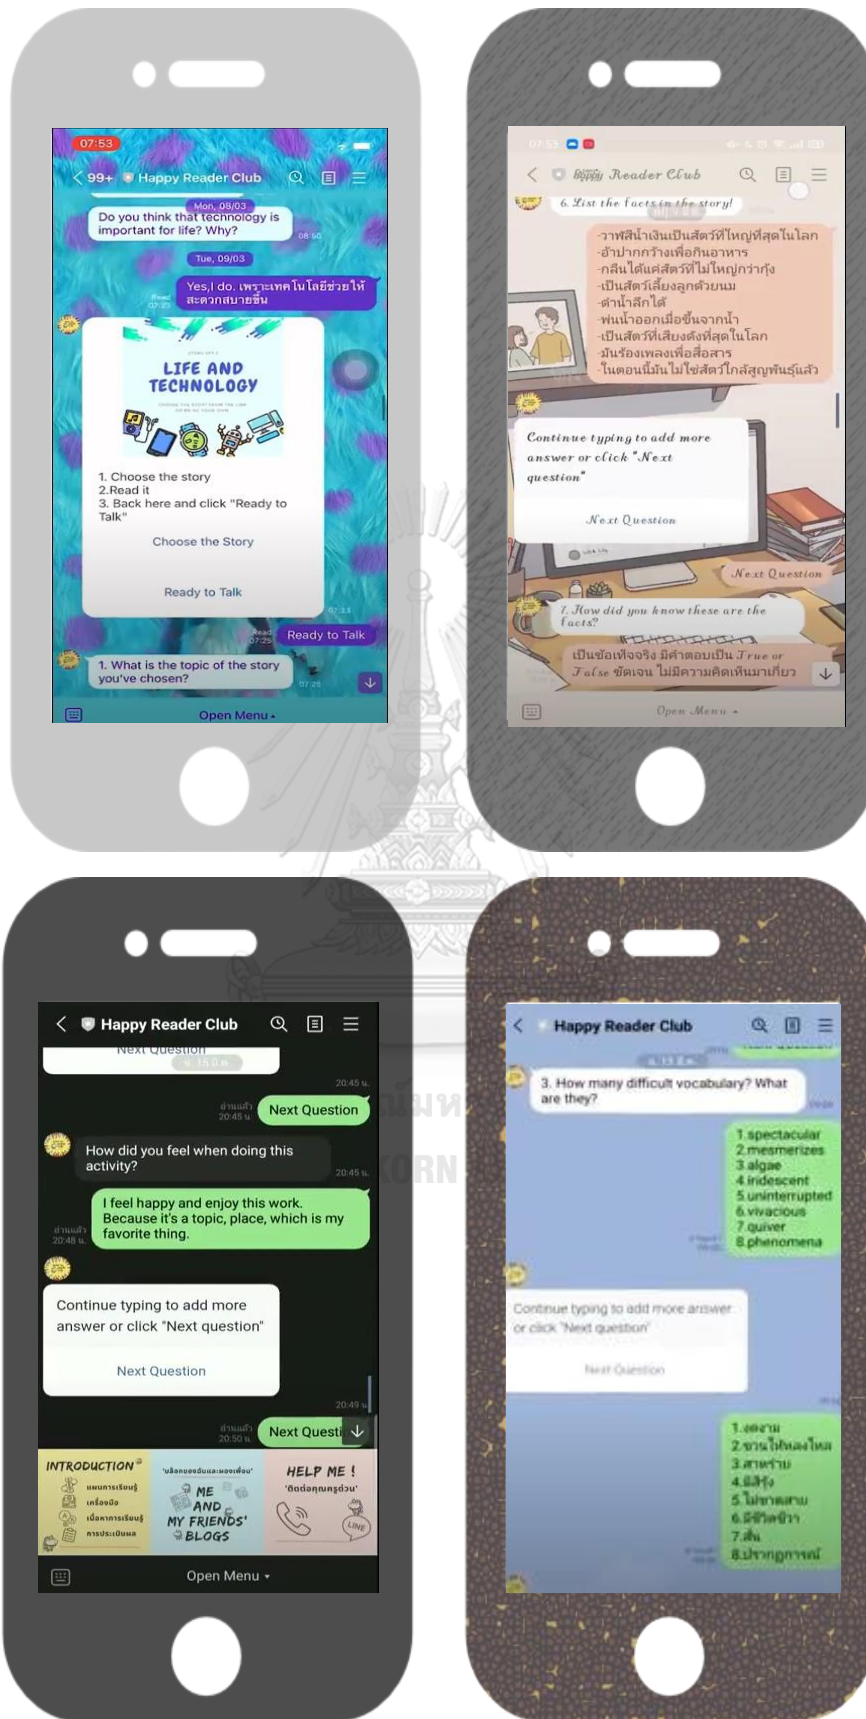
07:53
99+ Happy Reader Club

Mon, 08/03
Do you think that technology is important for life? Why?
08:50

Tue, 09/03
Yes,I do. เพราะเทคโนโลยีช่วยให้สะดวกสบายขึ้น

LIFE AND TECHNOLOGY

1. Choose the story
2.Read it
3. Back here and click "Ready to Talk"

Choose the Story

Ready to Talk

Read 07:25
Ready to Talk

1. What is the topic of the story you've chosen?
07:26

Open Menu

Happy Reader Club

6. List the facts in the story!

-วาฬสีน้ำเงินเป็นสัตว์ที่ใหญ่ที่สุดในโลก
-อ้าปากกว้างเพื่อกินอาหาร
-กลืนได้แต่สัตว์ที่ไม่ใหญ่กว่ากุ้ง
-เป็นสัตว์เลี้ยงลูกด้วยนม
-ดำน้ำลึกได้
-พ่นน้ำออกเมื่อขึ้นจากน้ำ
-เป็นสัตว์ที่เสียงดังที่สุดในโลก
-มันร้องเพลงเพื่อสื่อสาร
-ในตอนนี้มันไม่ใช่สัตว์ใกล้สูญพันธุ์แล้ว

Continue typing to add more answer or click "Next question"

Next Question

Next Question

7. How did you know these are the facts?

เป็นข้อเท็จจริง มีคำตอบเป็น True or False ชัดเจน ไม่มีความคิดเห็นมาเกี่ยว

Open Menu

Happy Reader Club

Next Question

20:45 น.
อ่านแล้ว 20:45 น.
Next Question

How did you feel when doing this activity?
20:45 น.

อ่านแล้ว 20:48 น.
I feel happy and enjoy this work. Because it's a topic, place, which is my favorite thing.

Continue typing to add more answer or click "Next question"

Next Question

20:49 น.
อ่านแล้ว 20:50 น.
Next Questi

INTRODUCTION
แผนการเรียนรู้
เครื่องมือ
เนื้อหาการเรียนรู้
การประเมินผล

ME AND MY FRIENDS' BLOGS

HELP ME !
ติดต่อคุณครูด่วน
LINE

Open Menu

Happy Reader Club

3. How many difficult vocabulary? What are they?

1.spectacular
2.mesmerizes
3.algae
4.iridescent
5.uninterrupted
6.vivacious
7.quiver
8.phenomena

Continue typing to add more answer or click "Next question"

Next Question

1.งดงาม
2.ขวนใจหลงใหล
3.สาหร่าย
4.มีสีรุ้ง
5.ไม่ขาดตอน
6.มีชีวิตชีวา
7.สั่น
8.ปรากฏการณ์